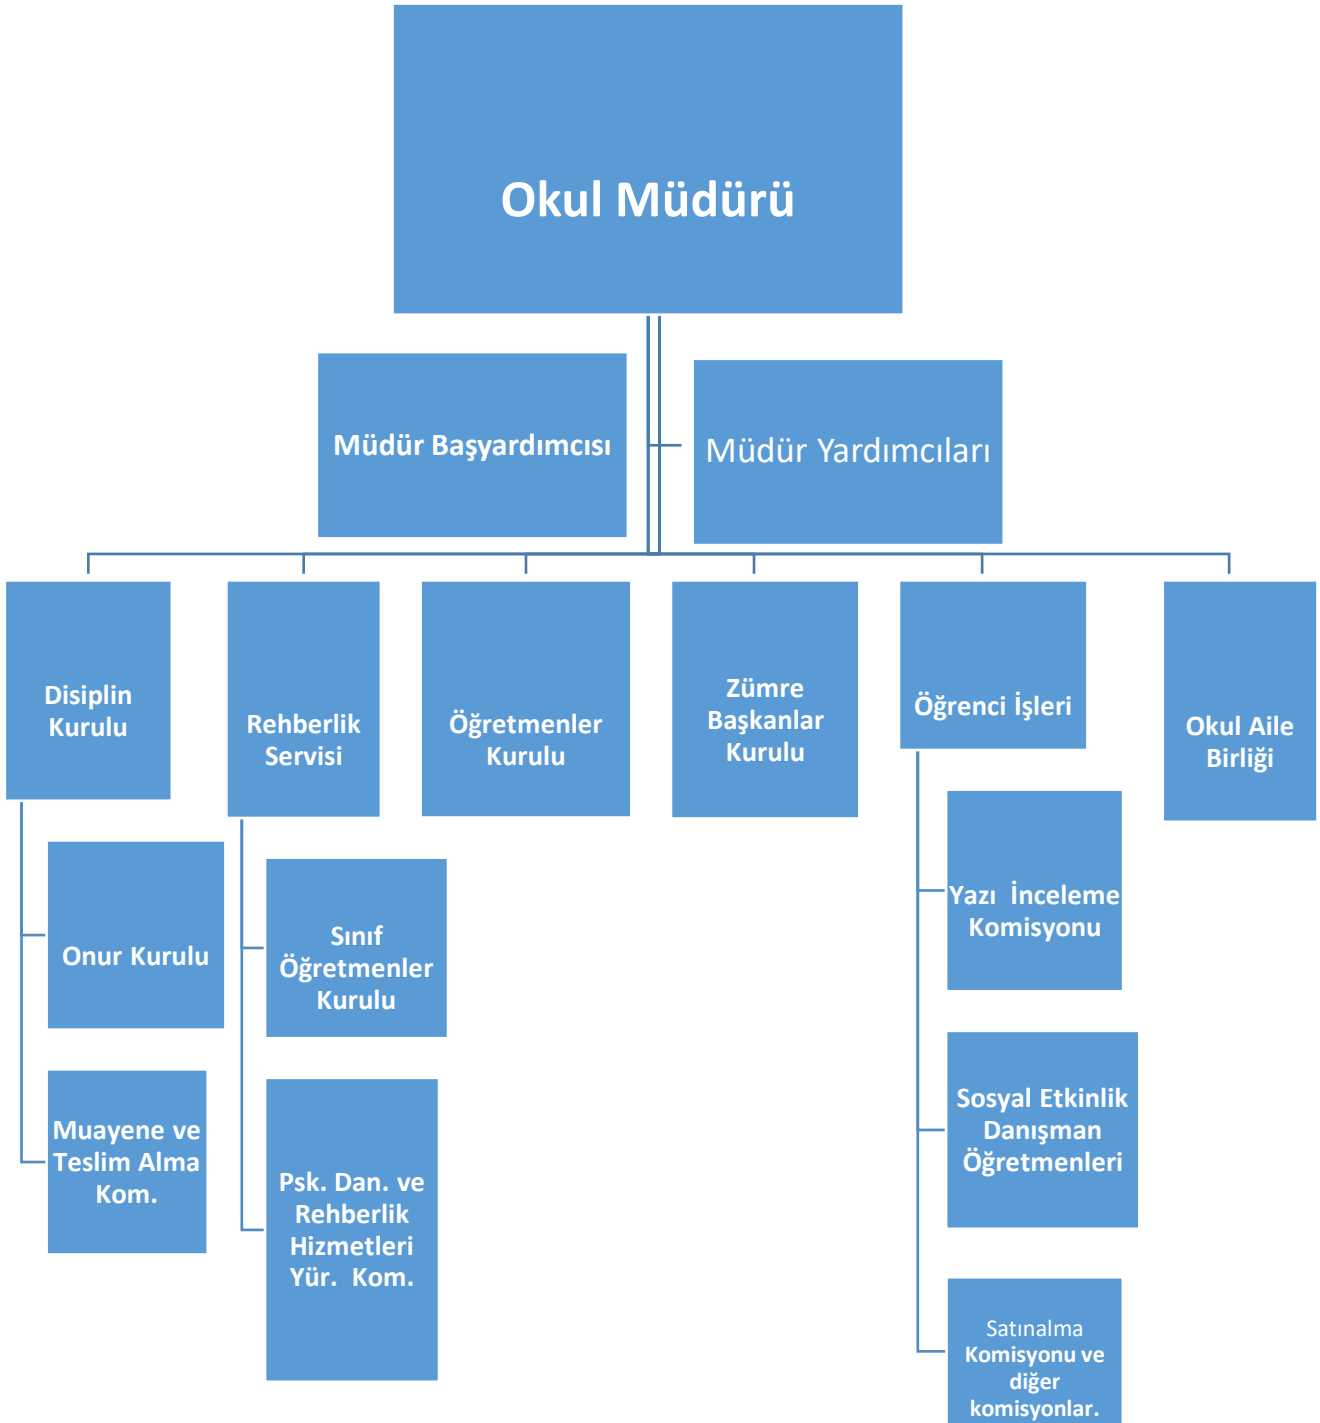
Okul Müdürü

Müdür Başyardımcısı

Müdür Yardımcıları

Disiplin Kurulu

Rehberlik Servisi

Öğretmenler Kurulu

Zümre Başkanlar Kurulu

Öğrenci İşleri

Okul Aile Birliği

Onur Kurulu

Muayene ve Teslim Alma Kom.

Sınıf Öğretmenler Kurulu

Psk. Dan. ve Rehberlik Hizmetleri Yür. Kom.

Yazı İnceleme Komisyonu

Sosyal Etkinlik Danışman Öğretmenleri

Satınalma Komisyonu ve diğer komisyonlar.